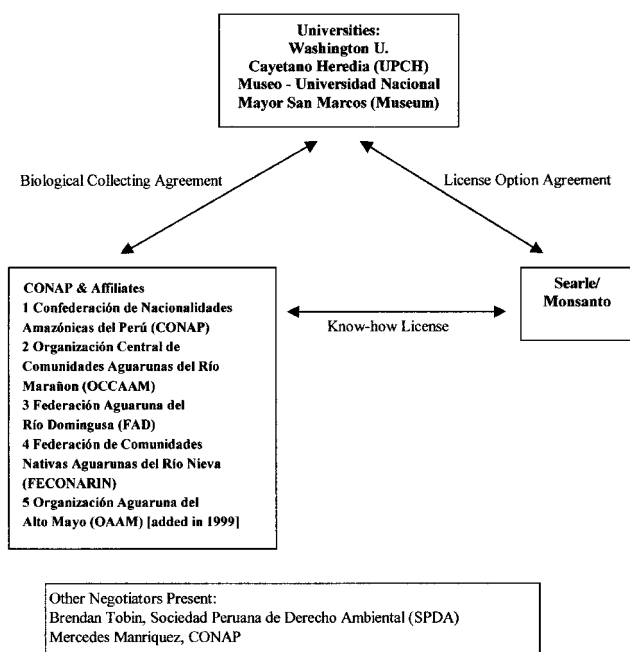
Universities:
Washington U.
Cayetano Heredia (UPCH)
Museo - Universidad Nacional
Mayor San Marcos (Museum)

Biological Collecting Agreement

License Option Agreement

CONAP & Affiliates
1 Confederación de Nacionalidades Amazónicas del Perú (CONAP)
2 Organización Central de Comunidades Aguarunas del Río Marañon (OCCAAM)
3 Federación Aguaruna del Río Domingusa (FAD)
4 Federación de Comunidades Nativas Aguarunas del Río Nieva (FECONARIN)
5 Organización Aguaruna del Alto Mayo (OAAM) [added in 1999]

Know-how License

Searle/
Monsanto

Other Negotiators Present:
Brendan Tobin, Sociedad Peruana de Derecho Ambiental (SPDA)
Mercedes Manriquez, CONAP